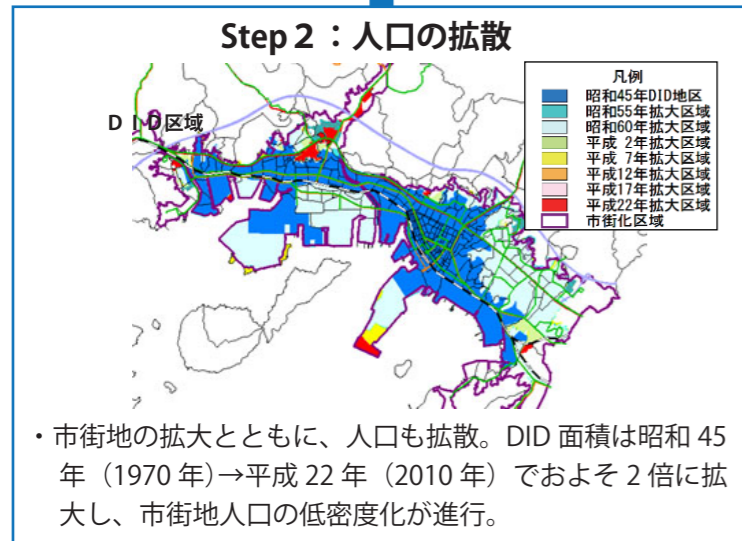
Step 2 ：人口の拡散

凡例
昭和45年DID地区
昭和55年拡大区域
昭和60年拡大区域
平成 2年拡大区域
平成 7年拡大区域
平成12年拡大区域
平成17年拡大区域
平成22年拡大区域
市街化区域

D I D区域

・市街地の拡大とともに、人口も拡散。DID 面積は昭和 45 年（1970 年）→平成 22 年（2010 年）でおよそ 2 倍に拡大し、市街地人口の低密度化が進行。